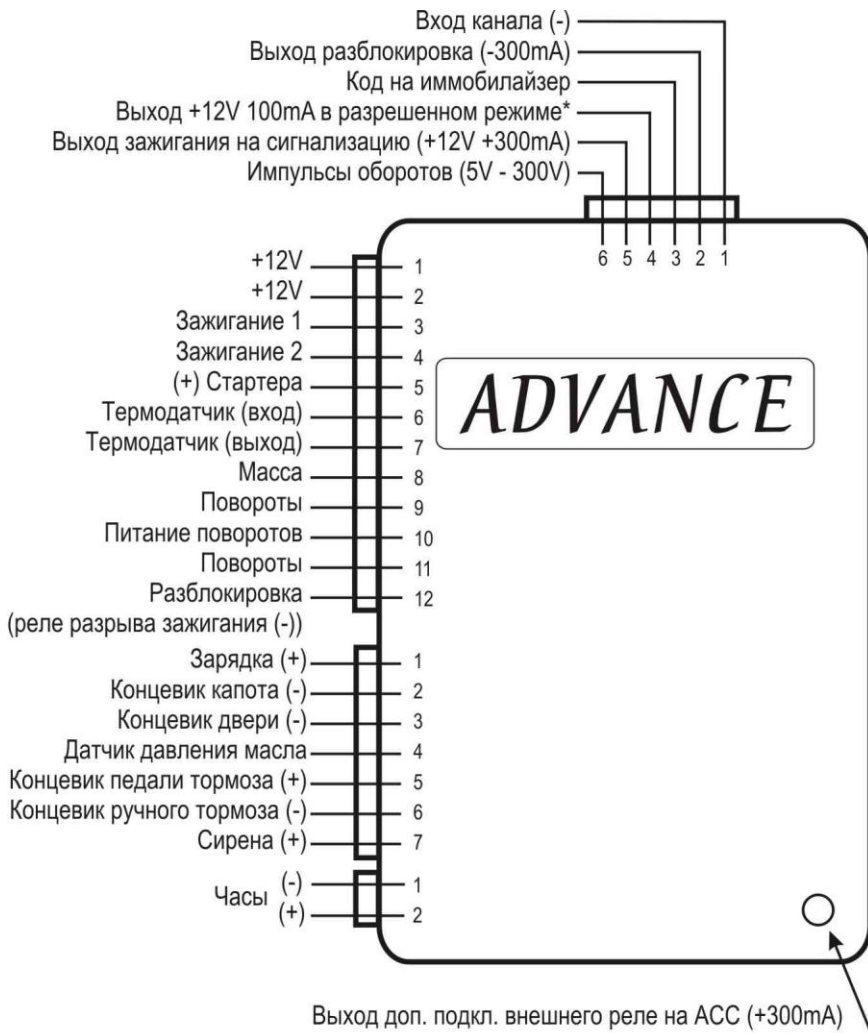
Вход канала (-)
Выход разблокировка (-300mA)
Код на иммобилайзер
Выход +12V 100mA в разрешенном режиме*
Выход зажигания на сигнализацию (+12V +300mA)
Импульсы оборотов (5V - 300V)

6 5 4 3 2 1

+12V 1
+12V 2
Зажигание 1 3
Зажигание 2 4
(+) Стартера 5
Термодатчик (вход) 6
Термодатчик (выход) 7
Масса 8
Повороты 9
Питание поворотов 10
Повороты 11
Разблокировка 12
(реле разрыва зажигания (-))

ADVANCE

Зарядка (+) 1
Концевик капота (-) 2
Концевик двери (-) 3
Датчик давления масла 4
Концевик педали тормоза (+) 5
Концевик ручного тормоза (-) 6
Сирена (+) 7

Часы (-) 1
(+) 2

Выход доп. подкл. внешнего реле на ACC (+300mA)